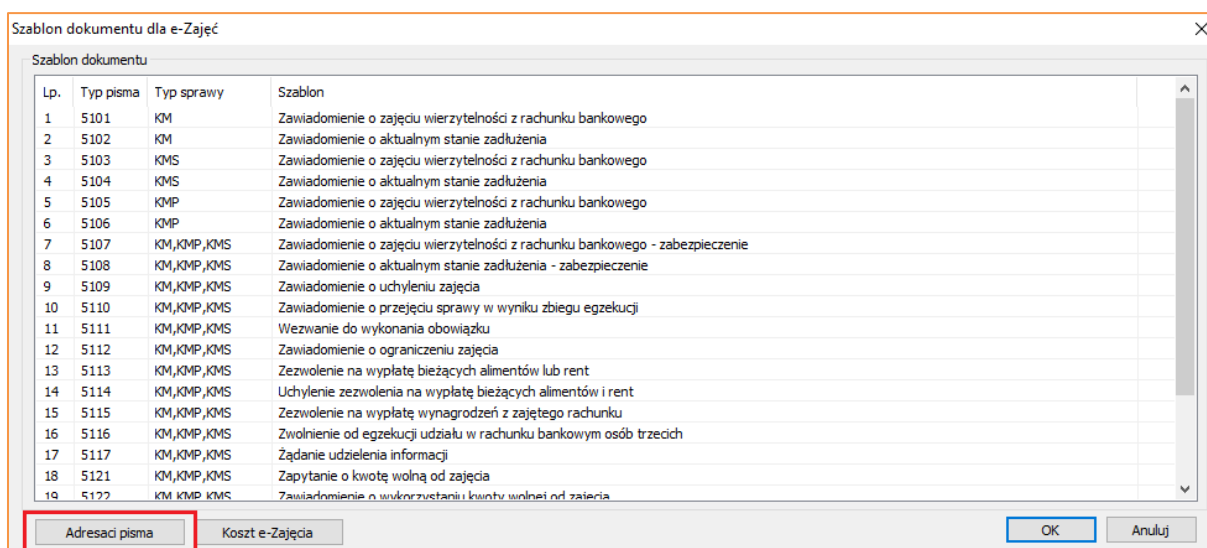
Szablon dokumentu dla e-Zajęć

Szablon dokumentu

| Lp. | Typ pisma | Typ sprawy | Szablon |
|---|---|---|---|
| 1 | 5101 | KM | Zawiadomienie o zajęciu wierzytelności z rachunku bankowego |
| 2 | 5102 | KM | Zawiadomienie o aktualnym stanie zadłużenia |
| 3 | 5103 | KMS | Zawiadomienie o zajęciu wierzytelności z rachunku bankowego |
| 4 | 5104 | KMS | Zawiadomienie o aktualnym stanie zadłużenia |
| 5 | 5105 | KMP | Zawiadomienie o zajęciu wierzytelności z rachunku bankowego |
| 6 | 5106 | KMP | Zawiadomienie o aktualnym stanie zadłużenia |
| 7 | 5107 | KM,KMP,KMS | Zawiadomienie o zajęciu wierzytelności z rachunku bankowego - zabezpieczenie |
| 8 | 5108 | KM,KMP,KMS | Zawiadomienie o aktualnym stanie zadłużenia - zabezpieczenie |
| 9 | 5109 | KM,KMP,KMS | Zawiadomienie o uchyleniu zajęcia |
| 10 | 5110 | KM,KMP,KMS | Zawiadomienie o przejęciu sprawy w wyniku zbiegu egzekucji |
| 11 | 5111 | KM,KMP,KMS | Wezwanie do wykonania obowiązku |
| 12 | 5112 | KM,KMP,KMS | Zawiadomienie o ograniczeniu zajęcia |
| 13 | 5113 | KM,KMP,KMS | Zezwolenie na wypłatę bieżących alimentów lub rent |
| 14 | 5114 | KM,KMP,KMS | Uchylenie zezwolenia na wypłatę bieżących alimentów i rent |
| 15 | 5115 | KM,KMP,KMS | Zezwolenie na wypłatę wynagrodzeń z zajętego rachunku |
| 16 | 5116 | KM,KMP,KMS | Zwolnienie od egzekucji udziału w rachunku bankowym osób trzecich |
| 17 | 5117 | KM,KMP,KMS | Żądanie udzielenia informacji |
| 18 | 5121 | KM,KMP,KMS | Zapytanie o kwotę wolną od zajęcia |
| 19 | 5122 | KM,KMP,KMS | Zawiadomienie o wykorzystaniu kwoty wolnej od zajęcia |

Adresaci pisma
Koszt e-Zajęcia
OK
Anuluj